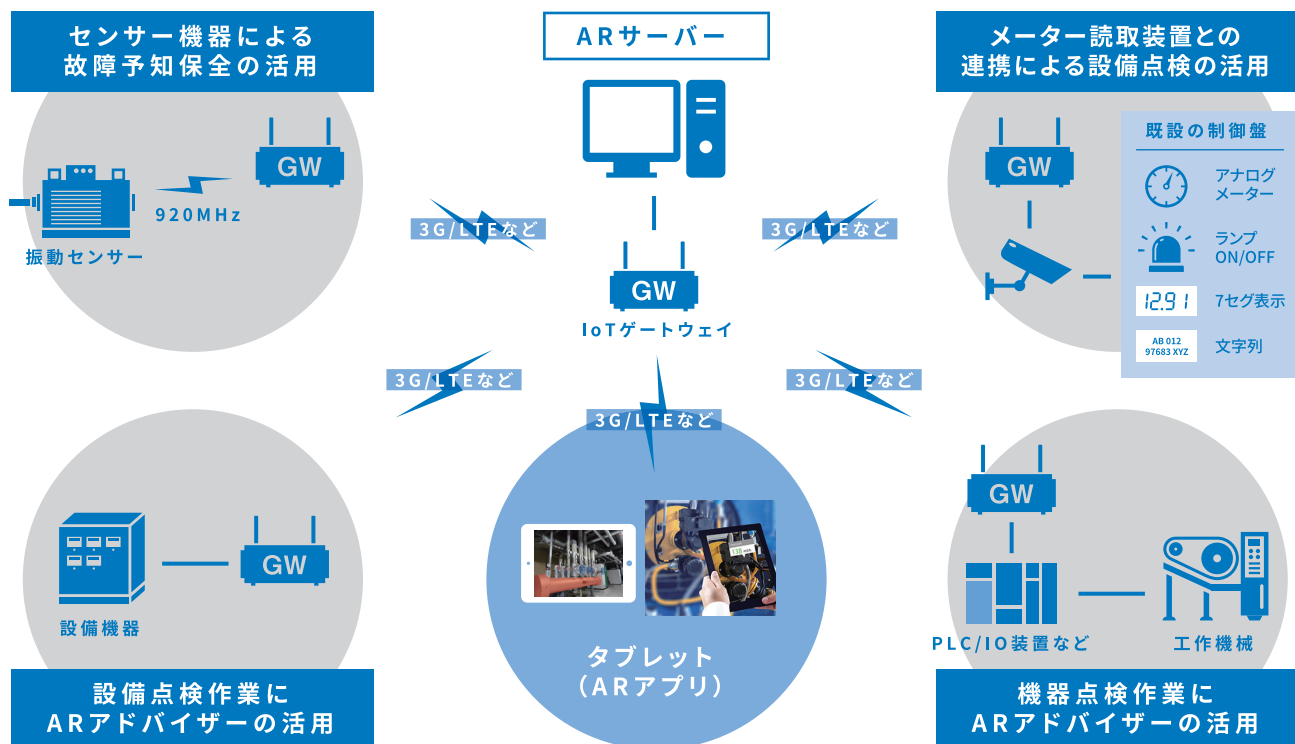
センサー機器による
故障予知保全の活用

GW

920MHz

振動センサー

ARサーバー

3G/LTEなど

3G/LTEなど

GW

IoTゲートウェイ

メーター読取装置との
連携による設備点検の活用

GW

既設の制御盤

アナログ
メーター

ランプ
ON/OFF

12.91

7セグ表示

AB 012
97683 XYZ

文字列

3G/LTEなど

3G/LTEなど

3G/LTEなど

GW

設備機器

タブレット
（ARアプリ）

GW

PLC/IO装置など

工作機械

設備点検作業に
ARアドバイザーの活用

機器点検作業に
ARアドバイザーの活用